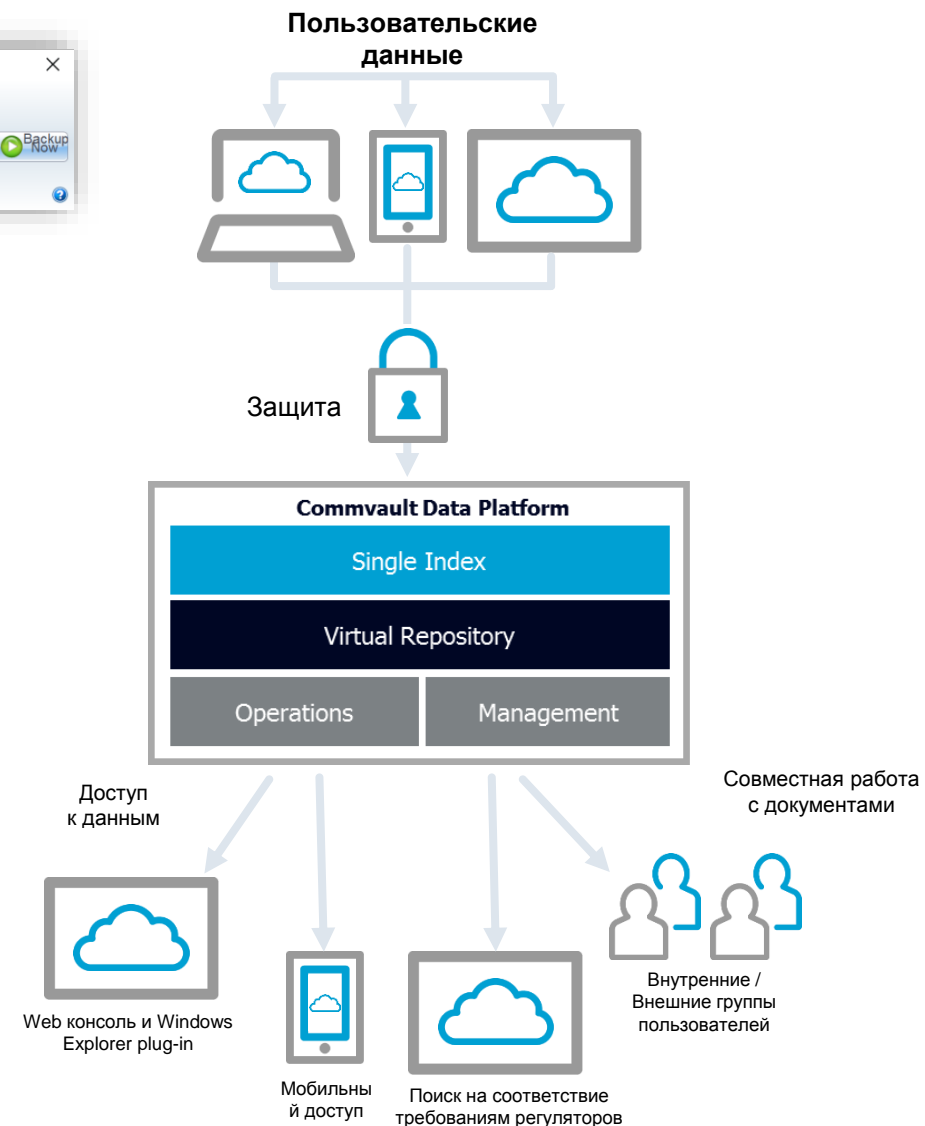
×
Backup Now

Пользовательские данные

Защита

Commvault Data Platform

Single Index

Virtual Repository

Operations

Management

Доступ к данным

Совместная работа с документами

Web консоль и Windows Explorer plug-in

Мобильны й доступ

Поиск на соответствие требованиям регуляторов

Внутренние / Внешние группы пользователей